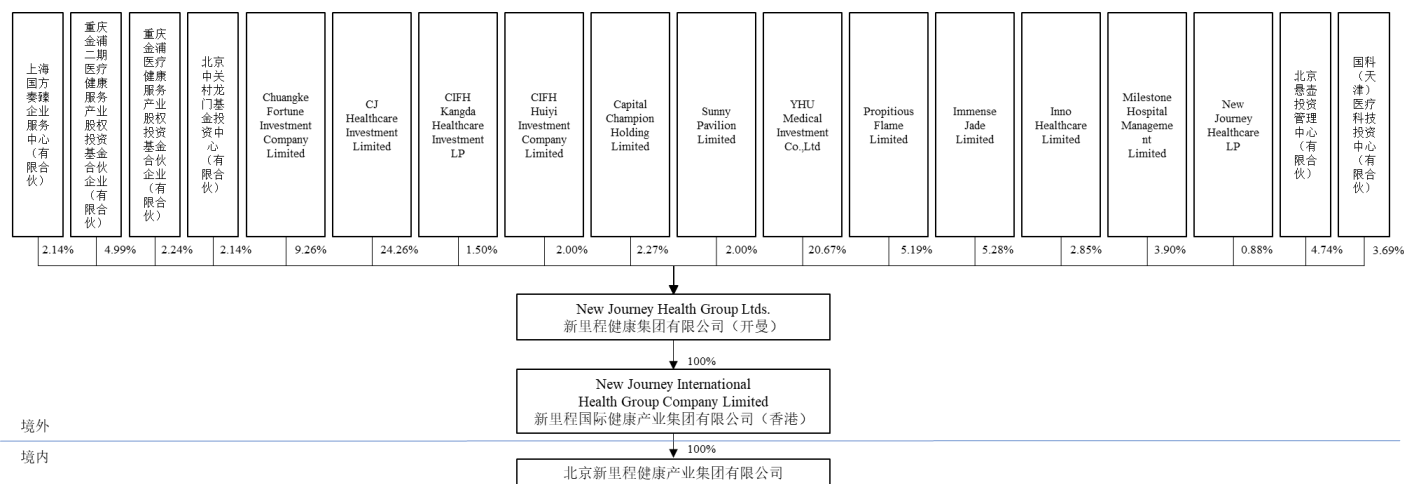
上海国方奏臻企业服务中心（有限合伙）

重庆金浦二期医疗健康服务产业股权投资基金合伙企业（有限合伙）

重庆金浦医疗健康服务产业股权投资基金合伙企业（有限合伙）

北京中关村龙门基金投资中心（有限合伙）

Chuangke Fortune Investment Company Limited

CJ Healthcare Investment Limited

CIFH Kangda Healthcare Investment LP

CIFH Huiyi Investment Company Limited

Capital Champion Holding Limited

Sunny Pavilion Limited

YHU Medical Investment Co.,Ltd

Propitious Flame Limited

Immense Jade Limited

Inno Healthcare Limited

Milestone Hospital Management Limited

New Journey Healthcare LP

北京悬壶投资管理中心（有限合伙）

国科（天津）医疗科技投资中心（有限合伙）

2.14% 4.99% 2.24% 2.14% 9.26% 24.26% 1.50% 2.00% 2.27% 2.00% 20.67% 5.19% 5.28% 2.85% 3.90% 0.88% 4.74% 3.69%

New Journey Health Group Ltds.
新里程健康集团有限公司（开曼）

100%

New Journey International Health Group Company Limited
新里程国际健康产业集团有限公司（香港）

境外

100%

境内

北京新里程健康产业集团有限公司